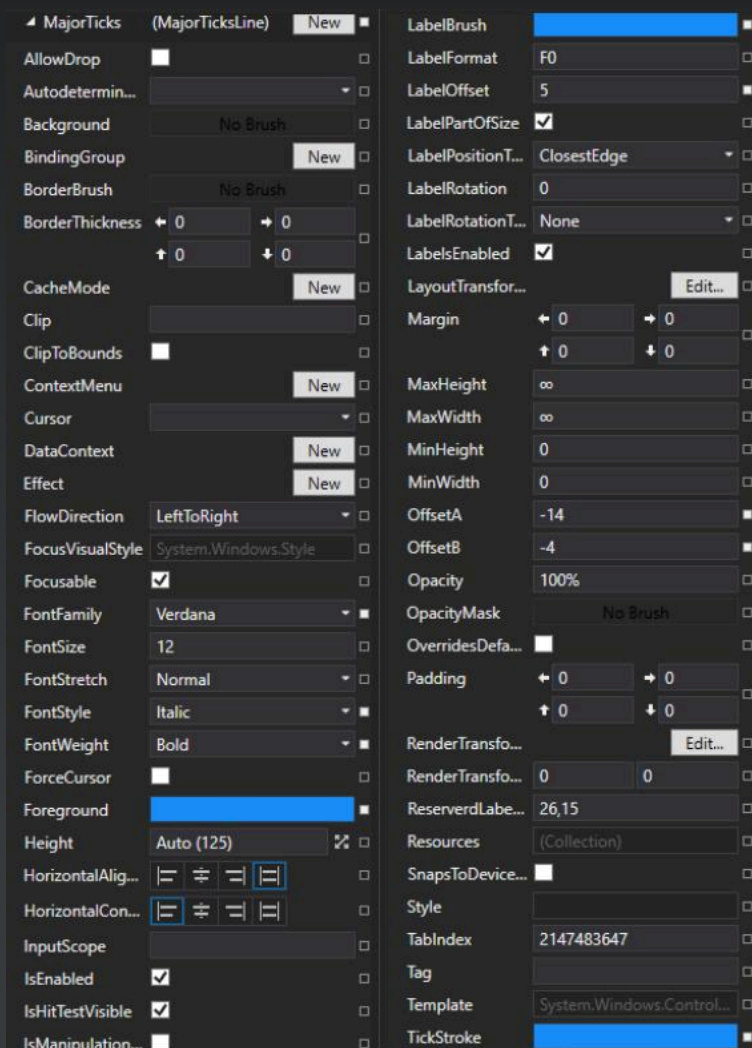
◢ MajorTicks (MajorTicksLine) New
AllowDrop
Autodetermin...
Background No Brush
BindingGroup New
BorderBrush No Brush
BorderThickness ← 0 → 0
↑ 0 ↓ 0
CacheMode New
Clip
ClipToBounds
ContextMenu New
Cursor
DataContext New
Effect New
FlowDirection LeftToRight
FocusVisualStyle System.Windows.Style
Focusable ☑
FontFamily Verdana
FontSize 12
FontStretch Normal
FontStyle Italic
FontWeight Bold
ForceCursor
Foreground
Height Auto (125)
HorizontalAlig...
HorizontalCon...
InputScope
IsEnabled ☑
IsHitTestVisible ☑
IsManipulation...

LabelBrush
LabelFormat F0
LabelOffset 5
LabelPartOfSize ☑
LabelPositionT... ClosestEdge
LabelRotation 0
LabelRotationT... None
LabelsEnabled ☑
LayoutTransfor... Edit...
Margin ← 0 → 0
↑ 0 ↓ 0
MaxHeight ∞
MaxWidth ∞
MinHeight 0
MinWidth 0
OffsetA -14
OffsetB -4
Opacity 100%
OpacityMask No Brush
OverridesDefa...
Padding ← 0 → 0
↑ 0 ↓ 0
RenderTransfo... Edit...
RenderTransfo... 0 0
ReserverdLabe... 26,15
Resources (Collection)
SnapsToDevice...
Style
TabIndex 2147483647
Tag
Template System.Windows.Control...
TickStroke